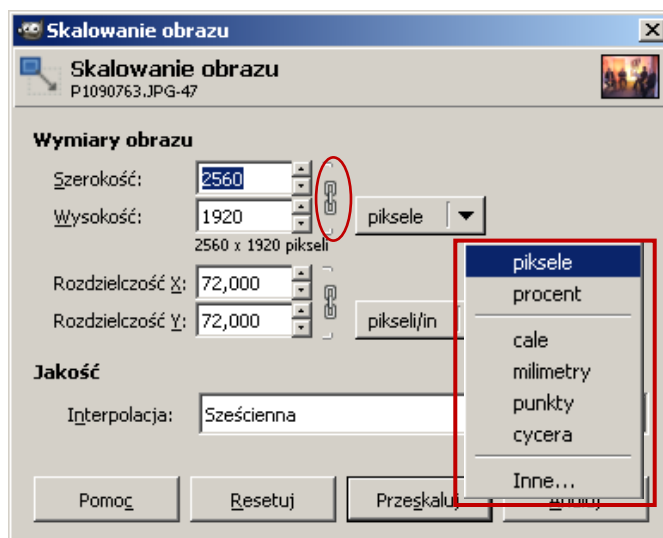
Skalowanie obrazu

Skalowanie obrazu
P1090763.JPG-47

Wymiary obrazu

Szerokość: 2560
Wysokość: 1920
piksele
2560 x 1920 pikseli

Rozdzielczość X: 72,000
Rozdzielczość Y: 72,000
pikseli/in

piksele
procent
cale
milimetry
punkty
cycera
Inne...

Jakość

Interpolacja: Sześcienna

Pomoc
Resetuj
Przeskaluj
Anuluj